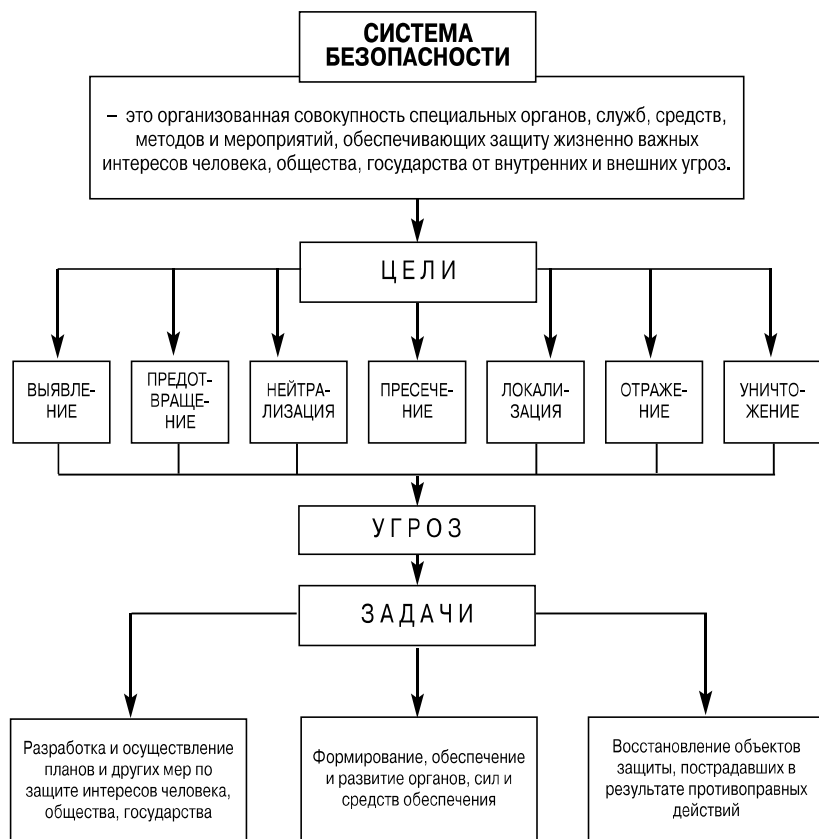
СИСТЕМА БЕЗОПАСНОСТИ

– это организованная совокупность специальных органов, служб, средств, методов и мероприятий, обеспечивающих защиту жизненно важных интересов человека, общества, государства от внутренних и внешних угроз.

ЦЕЛИ

ВЫЯВЛЕНИЕ

ПРЕДОТВРАЩЕНИЕ

НЕЙТРАЛИЗАЦИЯ

ПРЕСЕЧЕНИЕ

ЛОКАЛИЗАЦИЯ

ОТРАЖЕНИЕ

УНИЧТОЖЕНИЕ

УГРОЗ

ЗАДАЧИ

Разработка и осуществление планов и других мер по защите интересов человека, общества, государства

Формирование, обеспечение и развитие органов, сил и средств обеспечения

Восстановление объектов защиты, пострадавших в результате противоправных действий